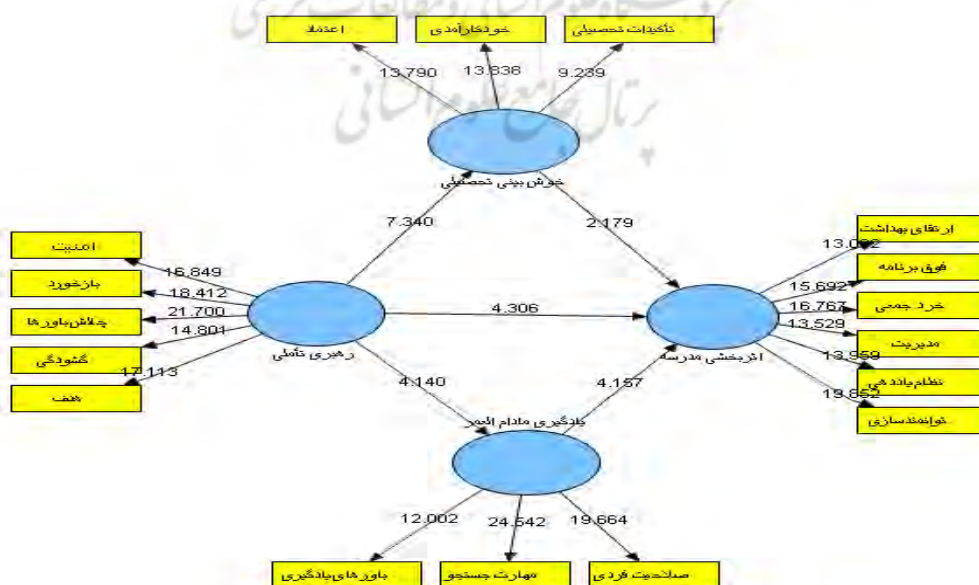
اعتماد
خودکارآمدی
تأکیدات تحصیلی
13.790
13.838
9.239
خوش بینی تحصیلی
7.340
2.179
امنیت
بازخورد
چالش باورها
گشودگی
هدف
16.849
18.412
21.700
14.801
17.113
رهبری تأملی
4.306
اثربخشی مدرسه
ارتقای بهداشت
فوق برنامه
خرد جمعی
مدیریت
نظام یاددهی
توانمندسازی
13.092
15.692
16.767
13.529
13.959
19.852
4.140
4.157
یادگیری مادام العمر
12.002
24.542
19.664
باورهای یادگیری
مهارت جستجو
صلاحیت فردی